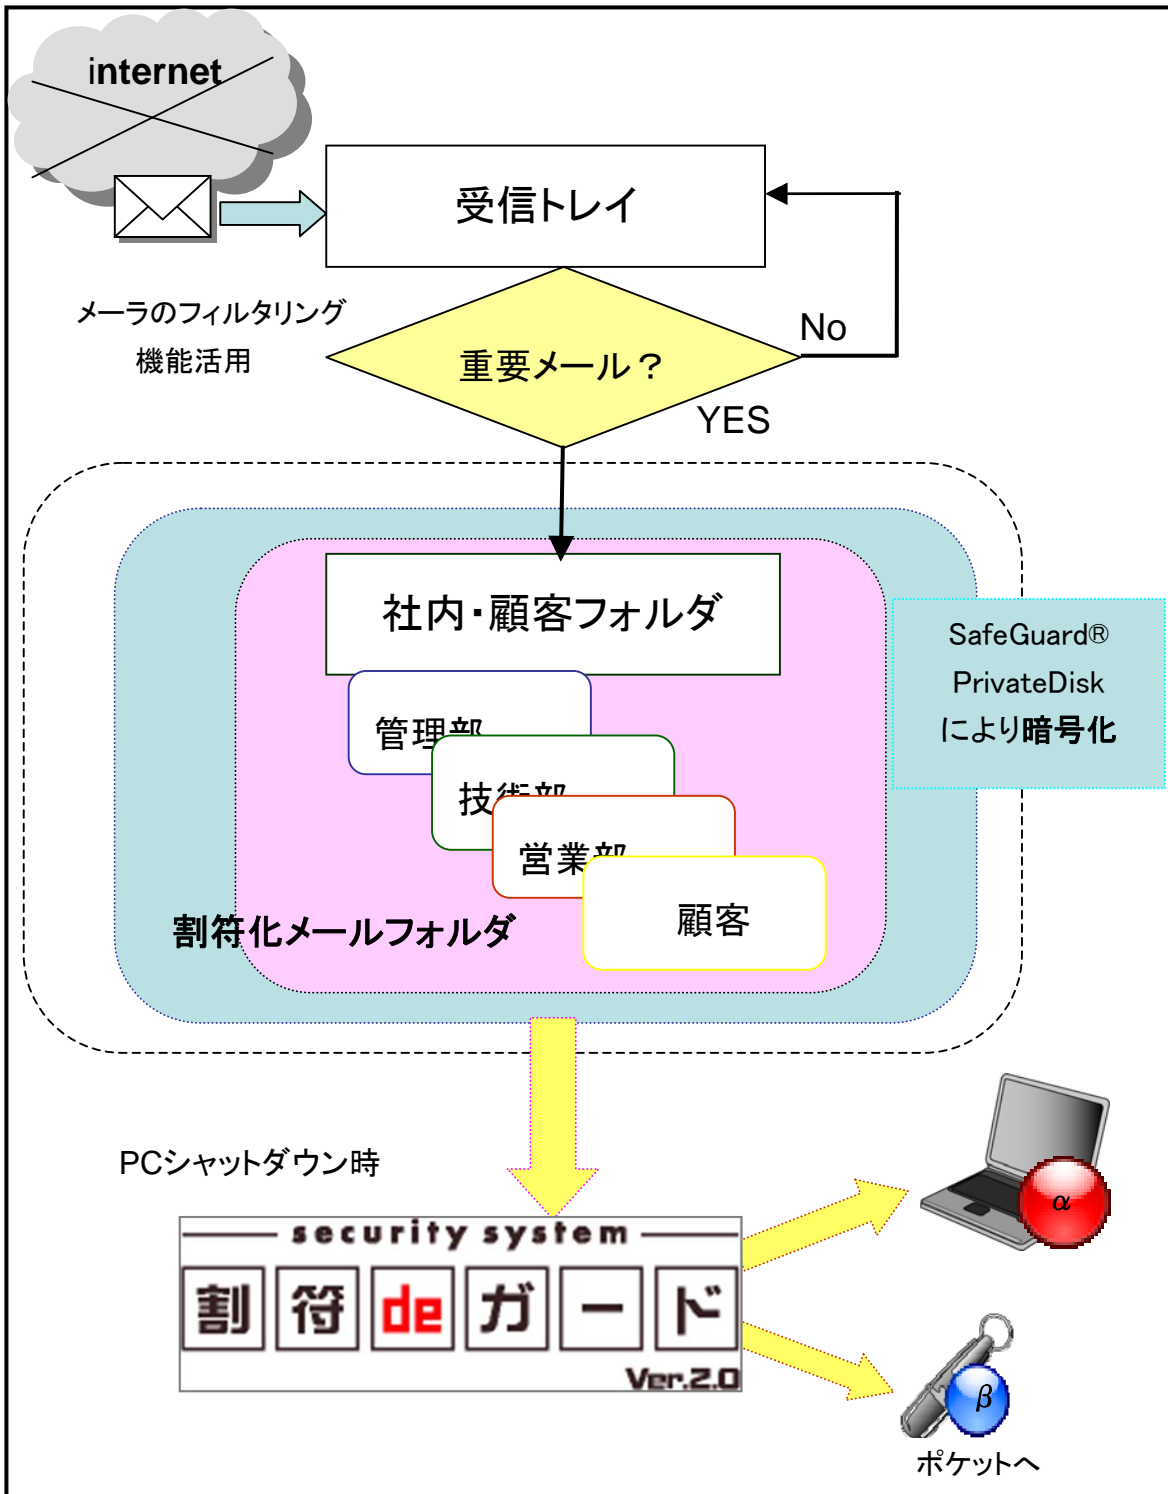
internet

受信トレイ

メーラのフィルタリング機能活用

重要メール？

No

YES

社内・顧客フォルダ

管理部

技術部

営業部

顧客

割符化メールフォルダ

SafeGuard®
PrivateDisk
により暗号化

PCシャットダウン時

security system
割符deガード
Ver.2.0

$\alpha$

$\beta$

ポケットへ